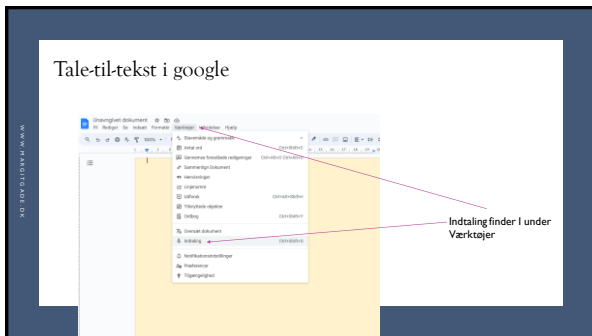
WWW.MARGITGADE.DK

Tale-til-tekst i google

Unavngivet dokument
Fil Rediger Se Indsæt Formater Værktøjer Udvidelser Hjælp

Stavekontrol og grammatik
Antal ord Ctrl+Shift+C
Gennemse foreslåede redigeringer Ctrl+Alt+O Ctrl+Alt+U
Sammenlign Dokument
Henvisninger
Linjenumre
Udforsk Ctrl+Alt+Shift+I
Tilknyttede objekter
Ordbog Ctrl+Shift+Y
Oversæt dokument
Indtaling Ctrl+Shift+S
Notifikationsindstillinger
Præferencer
Tilgængelighed

Indtaling finder I under Værktøjer